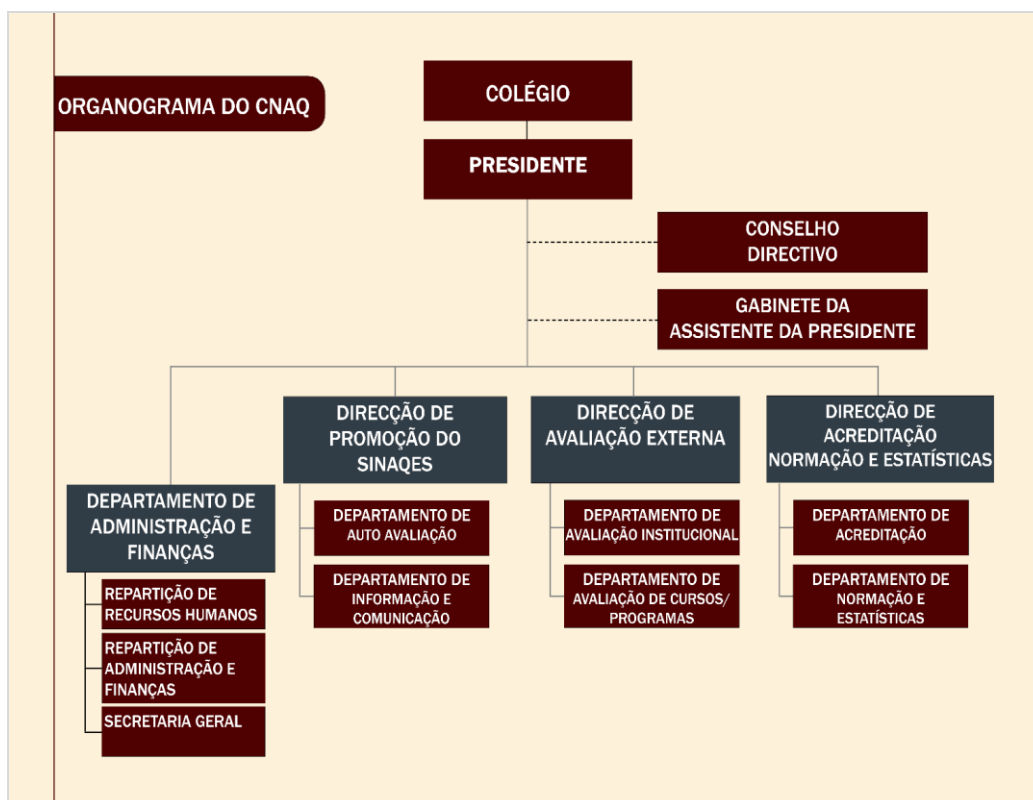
ORGANOGRAMA DO CNAQ

COLÉGIO

PRESIDENTE

CONSELHO DIRECTIVO

GABINETE DA ASSISTENTE DA PRESIDENTE

DEPARTAMENTO DE ADMINISTRAÇÃO E FINANÇAS

REPARTIÇÃO DE RECURSOS HUMANOS

REPARTIÇÃO DE ADMINISTRAÇÃO E FINANÇAS

SECRETARIA GERAL

DIRECÇÃO DE PROMOÇÃO DO SINAQES

DEPARTAMENTO DE AUTO AVALIAÇÃO

DEPARTAMENTO DE INFORMAÇÃO E COMUNICAÇÃO

DIRECÇÃO DE AVALIAÇÃO EXTERNA

DEPARTAMENTO DE AVALIAÇÃO INSTITUCIONAL

DEPARTAMENTO DE AVALIAÇÃO DE CURSOS/ PROGRAMAS

DIRECÇÃO DE ACREDITAÇÃO NORMAÇÃO E ESTATÍSTICAS

DEPARTAMENTO DE ACREDITAÇÃO

DEPARTAMENTO DE NORMAÇÃO E ESTATÍSTICAS